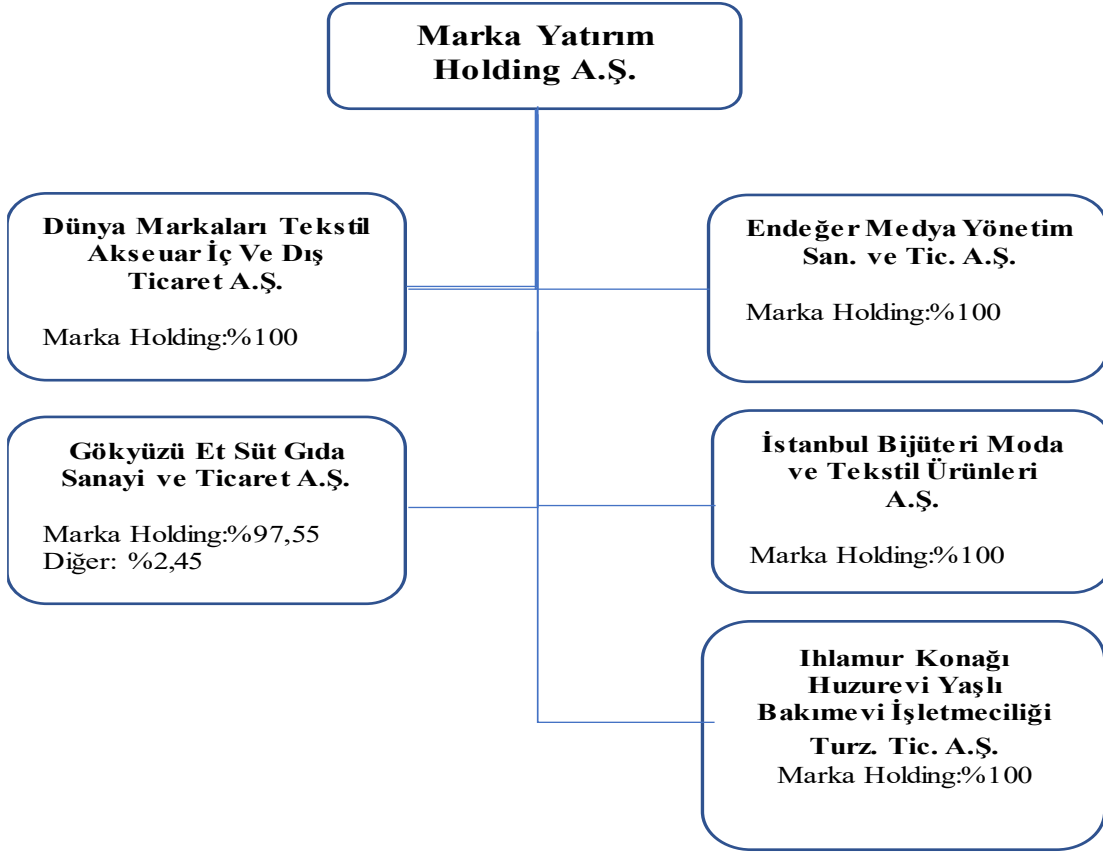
Marka Yatırım Holding A.Ş.

Dünya Markaları Tekstil Akseuar İç Ve Dış Ticaret A.Ş.

Marka Holding:%100

Endeğer Medya Yönetim San. ve Tic. A.Ş.

Marka Holding:%100

Gökyüzü Et Süt Gıda Sanayi ve Ticaret A.Ş.

Marka Holding:%97,55
Diğer: %2,45

İstanbul Bijüteri Moda ve Tekstil Ürünleri A.Ş.

Marka Holding:%100

Ihlamur Konağı Huzurevi Yaşlı Bakımevi İşletmeciliği Turz. Tic. A.Ş.
Marka Holding:%100